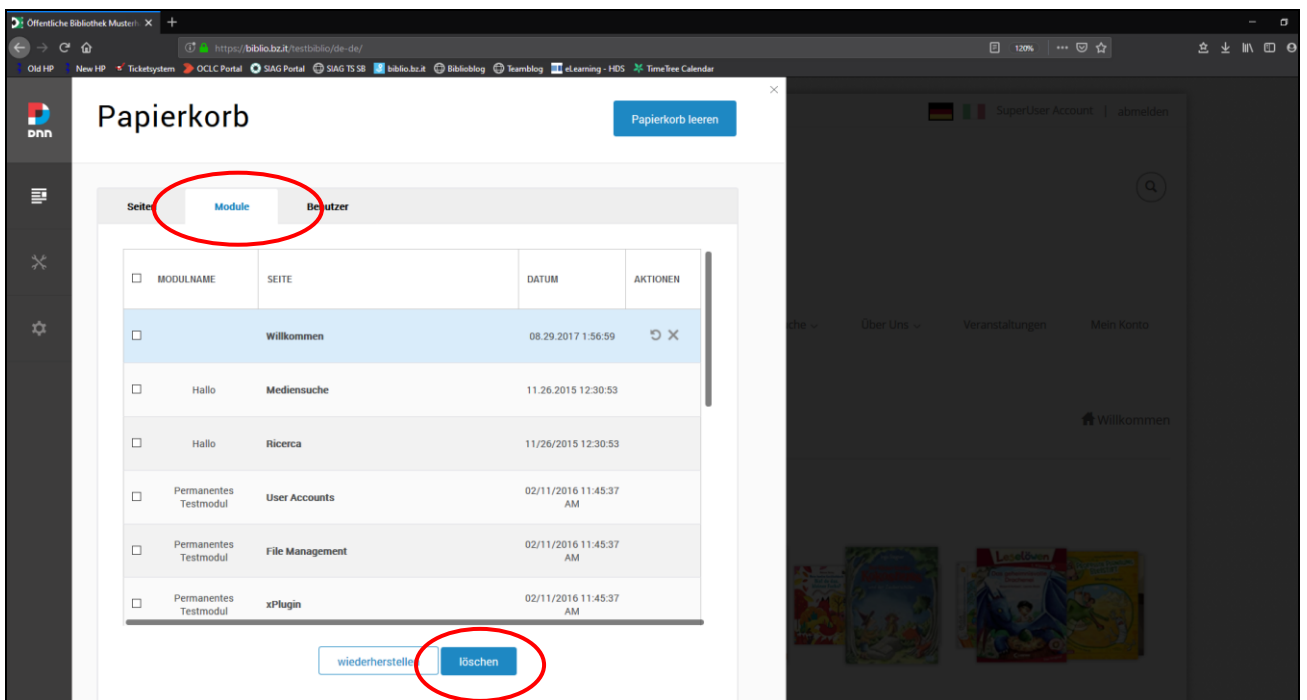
Öffentliche Bibliothek Musterh ×

https://biblio.bz.it/testbiblio/de-de/

120%

Old HP New HP Ticketsystem OCLC Portal SIAG Portal SIAG TS SB biblio.bz.it Biblioblog Teamblog eLearning - HDS TimeTree Calendar

DNN

Papierkorb

Papierkorb leeren

SuperUser Account | abmelden

Seiten Module Benutzer

| MODULNAME | SEITE | DATUM | AKTIONEN |
|---|---|---|---|
| | Willkommen | 08.29.2017 1:56:59 | |
| Hallo | Mediensuche | 11.26.2015 12:30:53 | |
| Hallo | Ricerca | 11/26/2015 12:30:53 | |
| Permanentes Testmodul | User Accounts | 02/11/2016 11:45:37 AM | |
| Permanentes Testmodul | File Management | 02/11/2016 11:45:37 AM | |
| Permanentes Testmodul | xPlugin | 02/11/2016 11:45:37 AM | |

wiederherstellen löschen

Über Uns Veranstaltungen Mein Konto

Willkommen